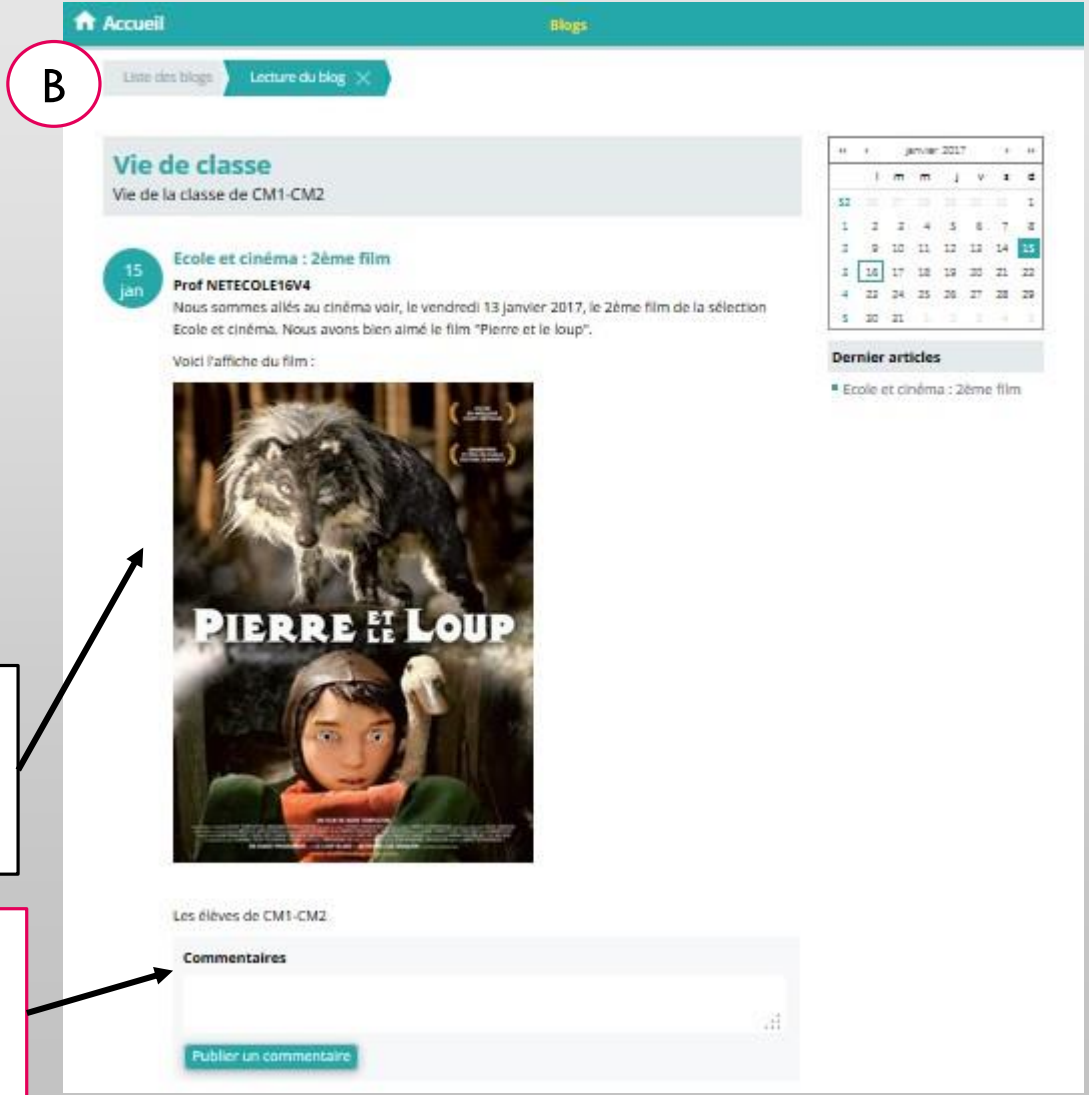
Accueil

Blogs

B

Liste des blogs

Lecture du blog

Vie de classe
Vie de la classe de CM1-CM2

15 jan

Ecole et cinéma : 2ème film

Prof NETECOLE16V4

Nous sommes allés au cinéma voir, le vendredi 13 janvier 2017, le 2ème film de la sélection Ecole et cinéma. Nous avons bien aimé le film "Pierre et le loup".

Voici l'affiche du film :

PIERRE ET LE LOUP

Les élèves de CM1-CM2

Commentaires

Publier un commentaire

| « | ‹ | janvier 2017 | | | › | » |
|---|---|---|---|---|---|---|
| | l | m | m | j | v | s | d |
| 52 | 26 | 27 | 28 | 29 | 30 | 31 | 1 |
| 1 | 2 | 3 | 4 | 5 | 6 | 7 | 8 |
| 2 | 9 | 10 | 11 | 12 | 13 | 14 | 15 |
| 3 | 16 | 17 | 18 | 19 | 20 | 21 | 22 |
| 4 | 23 | 24 | 25 | 26 | 27 | 28 | 29 |
| 5 | 30 | 31 | 1 | 2 | 3 | 4 | 5 |

Dernier articles

Ecole et cinéma : 2ème film